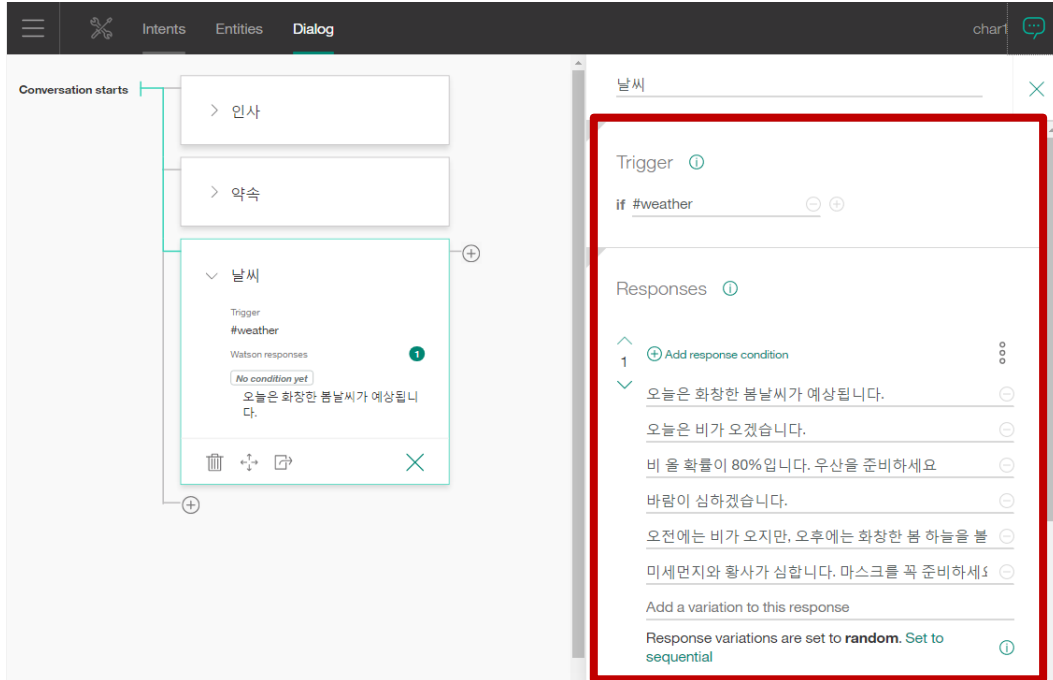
Intents Entities Dialog

char1

Conversation starts

인사

약속

날씨

Trigger

#weather

Watson responses

1

No condition yet

오늘은 화창한 봄날씨가 예상됩니다.

날씨

Trigger

if #weather

Responses

1

Add response condition

오늘은 화창한 봄날씨가 예상됩니다.

오늘은 비가 오겠습니다.

비 올 확률이 80%입니다. 우산을 준비하세요

바람이 심하겠습니다.

오전에는 비가 오지만, 오후에는 화창한 봄 하늘을 볼

미세먼지와 황사가 심합니다. 마스크를 꼭 준비하세.

Add a variation to this response

Response variations are set to random. Set to sequential